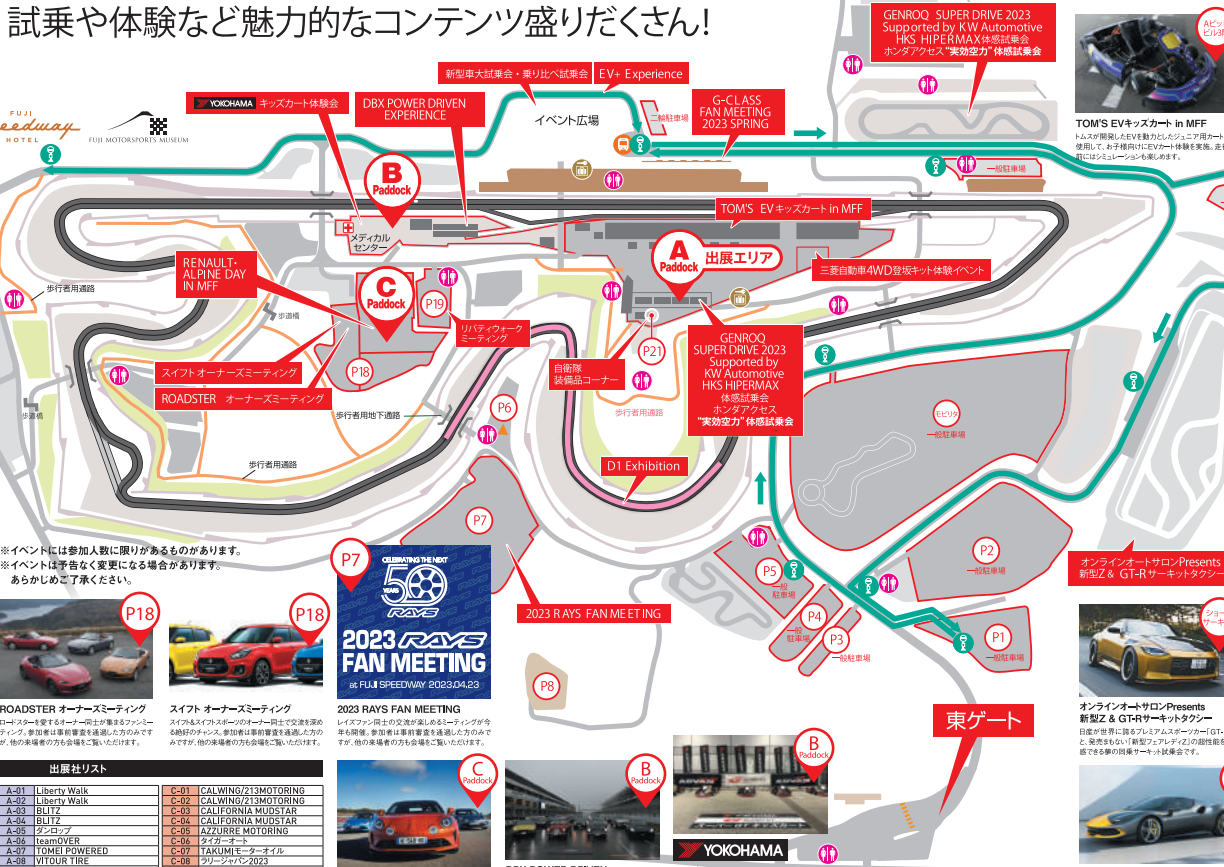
試乗や体験など魅力的なコンテンツ盛りだくさん!

GENROQ SUPER DRIVE 2023 Supported by KW Automotive HKS HIPERMAX体感試乗会 ホンダアクセス"実効空力"体感試乗会

新型車大試乗会・乗り比べ試乗会 EV+ Experience

YOKOHAMA キッズカート体験会

DBX POWER DRIVEN EXPERIENCE

G-CLASS FAN MEETING 2023 SPRING

イベント広場

二輪駐車場

FUJI Speedway HOTEL

FUJI MOTORSPORTS MUSEUM

TOM'S EVキッズカート in MFF

トムスが開発したEVを動力としたジュニア用カート 使用して、お子様向けにEVカート体験を実施。走 行にはシミュレーションも楽しめます。

一般駐車場

B Paddock

メディカル センター

TOM'S EV キッズカート in MFF

A Paddock 出展エリア

三菱自動車4WD登坂キット体験イベント

RENAULT・ALPINE DAY in MFF

C Paddock

P19

歩行者用通路

歩道橋

リバティウォーク ミーティング

P21

GENROQ SUPER DRIVE 2023 Supported by KW Automotive HKS HIPERMAX 体感試乗会 ホンダアクセス "実効空力" 体感試乗会

スイフト オーナーズミーティング

P18

自衛隊 装備品コーナー

ROADSTER オーナーズミーティング

歩行者用地下通路

P6

歩行者用通路

モビリタ

一般駐車場

歩道橋

歩行者用通路

D1 Exhibition

P7

P2 一般駐車場

※イベントには参加人数に限りがあるものがあります。
※イベントは予告なく変更になる場合があります。
あらかじめご了承ください。

P7

P5 一般駐車場

P4 一般駐車場

P3 一般駐車場

P1 一般駐車場

オンラインオートサロンPresents 新型Z & GT-Rサーキットタクシー

2023 RAYS FAN MEETING

P18

P18

CELEBRATING THE NEXT 50 YEARS RAYS

2023 RAYS FAN MEETING at FUJI SPEEDWAY 2023.04.23

P8

東ゲート

ROADSTER オーナーズミーティング
ロードスターを愛するオーナー同士が集まるファンミーティング。参加者は事前審査を通過した方のみですが、他の来場者の方も会場をご覧いただけます。

スイフト オーナーズミーティング
スイフト&スイフトスポーツのオーナー同士で交流を深める絶好のチャンス。参加者は事前審査を通過した方のみですが、他の来場者の方も会場をご覧いただけます。

2023 RAYS FAN MEETING
レイズファン同士の交流が楽しめるミーティングが今年も開催。参加者は事前審査を通過した方のみですが、他の来場者の方も会場をご覧いただけます。

オンラインオートサロンPresents 新型Z & GT-Rサーキットタクシー
日産が世界に誇るプレミアムスポーツカー「GT- と、発売を控えた「新型フェアレディZ」の超性能を 感できる夢の同乗サーキット試乗会です。

C Paddock

B Paddock

B Paddock

YOKOHAMA

出展社リスト

| | | | |
|---|---|---|---|
| A-01 | Liberty Walk | C-01 | CALWING/213MOTORING |
| A-02 | Liberty Walk | C-02 | CALWING/213MOTORING |
| A-03 | BLITZ | C-03 | CALIFORNIA MUDSTAR |
| A-04 | BLITZ | C-04 | CALIFORNIA MUDSTAR |
| A-05 | ダンロップ | C-05 | AZZURRE MOTORING |
| A-06 | teamOVER | C-06 | タイガーオート |
| A-07 | TOMEI POWERED | C-07 | TAKUMIモーターオイル |
| A-08 | VITOUR TIRE | C-08 | ラリージャパン2023 |